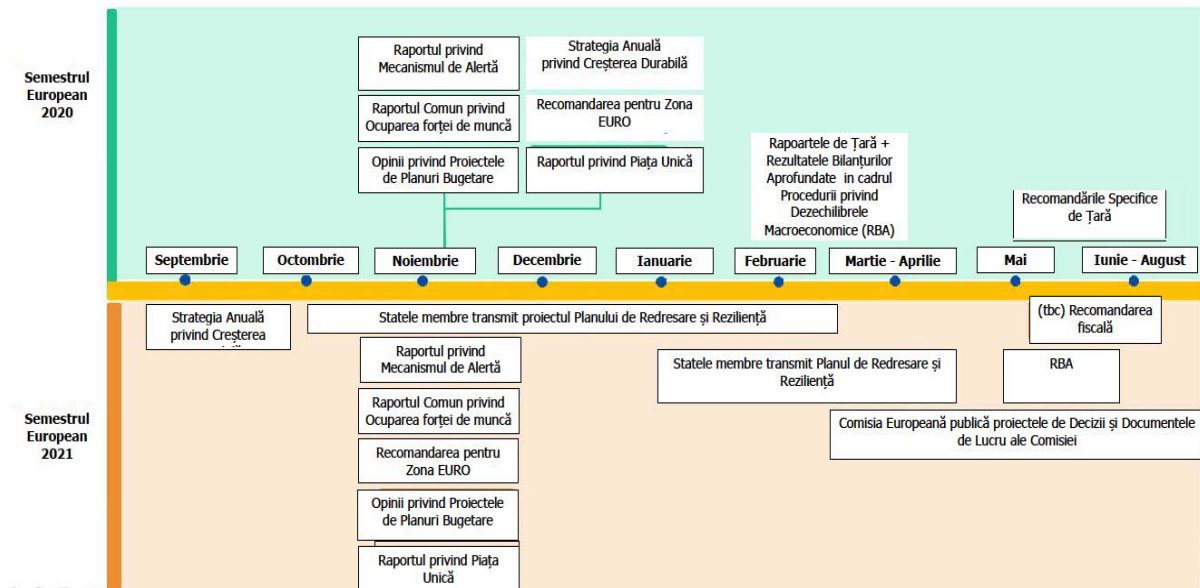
Semestrul European 2020

Raportul privind Mecanismul de Alertă

Strategia Anuală privind Creşterea Durabilă

Raportul Comun privind Ocuparea forţei de muncă

Recomandarea pentru Zona EURO

Opinii privind Proiectele de Planuri Bugetare

Raportul privind Piaţa Unică

Rapoartele de Ţară + Rezultatele Bilanţurilor Aprofundate in cadrul Procedurii privind Dezechilibrele Macroeconomice (RBA)

Recomandările Specifice de Ţară

Septembrie | Octombrie | Noiembrie | Decembrie | Ianuarie | Februarie | Martie - Aprilie | Mai | Iunie - August

Semestrul European 2021

Strategia Anuală privind Creşterea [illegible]

Statele membre transmit proiectul Planului de Redresare şi Rezilienţă

(tbc) Recomandarea fiscală

Raportul privind Mecanismul de Alertă

Statele membre transmit Planul de Redresare şi Rezilienţă

RBA

Raportul Comun privind Ocuparea forţei de muncă

Comisia Europeană publică proiectele de Decizii şi Documentele de Lucru ale Comisiei

Recomandarea pentru Zona EURO

Opinii privind Proiectele de Planuri Bugetare

Raportul privind Piaţa Unică